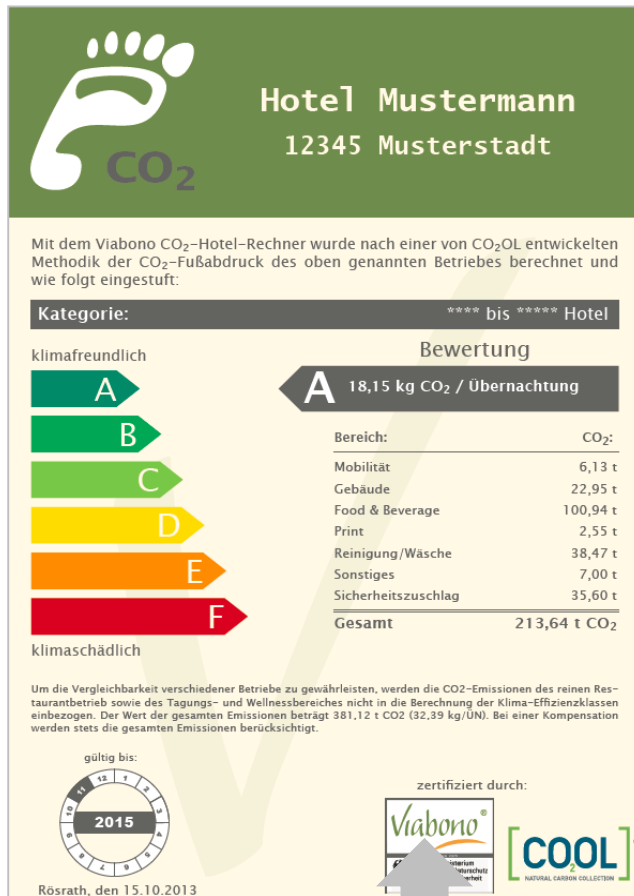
$CO_2$

Hotel Mustermann
12345 Musterstadt

Mit dem Viabono $CO_2$-Hotel-Rechner wurde nach einer von $CO_2OL$ entwickelten Methodik der $CO_2$-Fußabdruck des oben genannten Betriebes berechnet und wie folgt eingestuft:

Kategorie: **** bis ***** Hotel

klimafreundlich

A
B
C
D
E
F

klimaschädlich

Bewertung

A 18,15 kg $CO_2$ / Übernachtung

| Bereich: | $CO_2$: |
|---|---|
| Mobilität | 6,13 t |
| Gebäude | 22,95 t |
| Food & Beverage | 100,94 t |
| Print | 2,55 t |
| Reinigung/Wäsche | 38,47 t |
| Sonstiges | 7,00 t |
| Sicherheitszuschlag | 35,60 t |
| Gesamt | 213,64 t $CO_2$ |

Um die Vergleichbarkeit verschiedener Betriebe zu gewährleisten, werden die CO2-Emissionen des reinen Restaurantbetrieb sowie des Tagungs- und Wellnessbereiches nicht in die Berechnung der Klima-Effizienzklassen einbezogen. Der Wert der gesamten Emissionen beträgt 381,12 t CO2 (32,39 kg/ÜN). Bei einer Kompensation werden stets die gesamten Emissionen berücksichtigt.

gültig bis:
1 2 3 4 5 6 7 8 9 10 11 12
2015

Rösrath, den 15.10.2013

zertifiziert durch:

Viabono
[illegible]isterium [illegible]aturschutz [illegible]rheit

$CO_2OL$
NATURAL CARBON COLLECTION